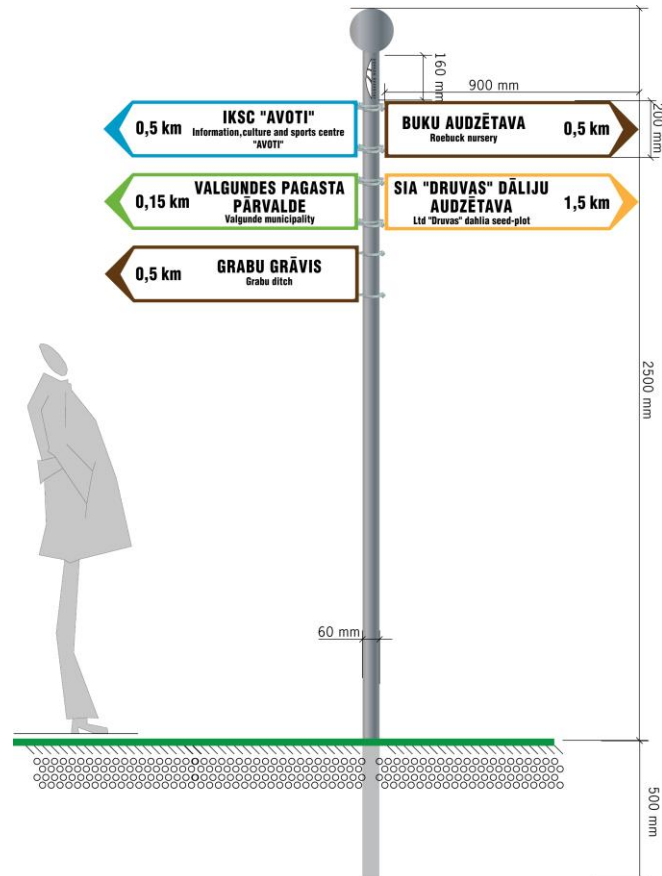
160 mm

900 mm

200 mm

0,5 km IKSC "AVOTI" Information,culture and sports centre "AVOTI"

BUKU AUDZĒTAVA Roebuck nursery 0,5 km

0,15 km VALGUNDES PAGASTA PĀRVALDE Valgunde municipality

SIA "DRUVAS" DĀLIJU AUDZĒTAVA Ltd "Druvas" dahlia seed-plot 1,5 km

0,5 km GRABU GRĀVIS Grabu ditch

2500 mm

60 mm

500 mm